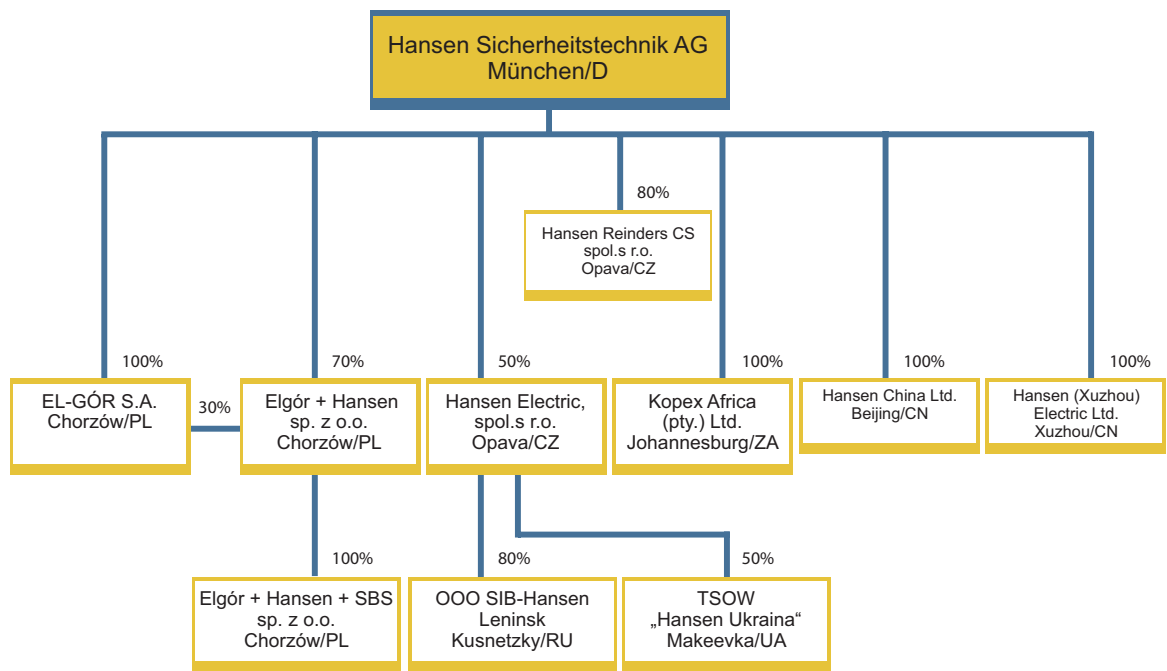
Hansen Sicherheitstechnik AG
München/D

80%

Hansen Reinders CS
spol.s r.o.
Opava/CZ

100%

EL-GÓR S.A.
Chorzów/PL

30%

70%

Elgór + Hansen
sp. z o.o.
Chorzów/PL

50%

Hansen Electric,
spol.s r.o.
Opava/CZ

100%

Kopex Africa
(pty.) Ltd.
Johannesburg/ZA

100%

Hansen China Ltd.
Beijing/CN

100%

Hansen (Xuzhou)
Electric Ltd.
Xuzhou/CN

100%

Elgór + Hansen + SBS
sp. z o.o.
Chorzów/PL

80%

OOO SIB-Hansen
Leninsk
Kusnetzky/RU

50%

TSOW
„Hansen Ukraina“
Makeevka/UA